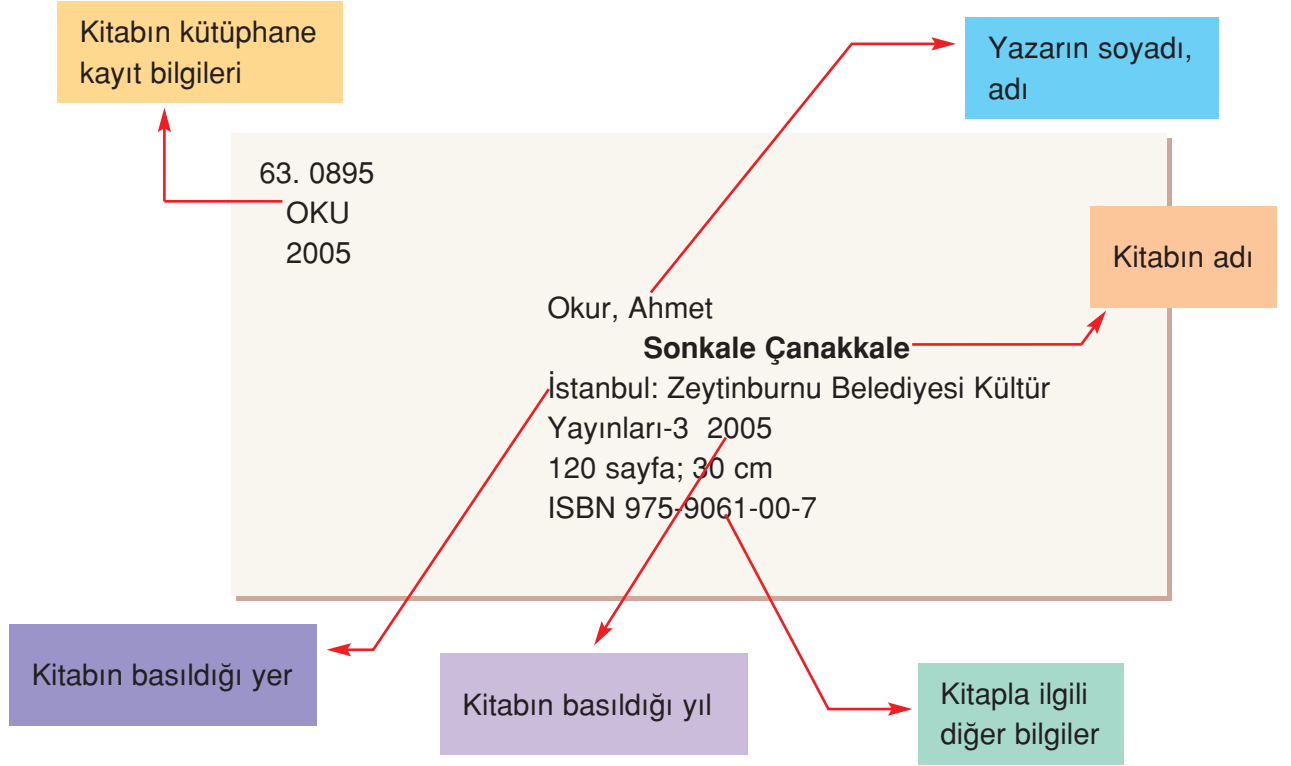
Kitabın kütüphane kayıt bilgileri

Yazarın soyadı, adı

63. 0895
OKU
2005

Kitabın adı

Okur, Ahmet
**Sonkale Çanakkale**
İstanbul: Zeytinburnu Belediyesi Kültür Yayınları-3 2005
120 sayfa; 30 cm
ISBN 975-9061-00-7

Kitabın basıldığı yer

Kitabın basıldığı yıl

Kitapla ilgili diğer bilgiler